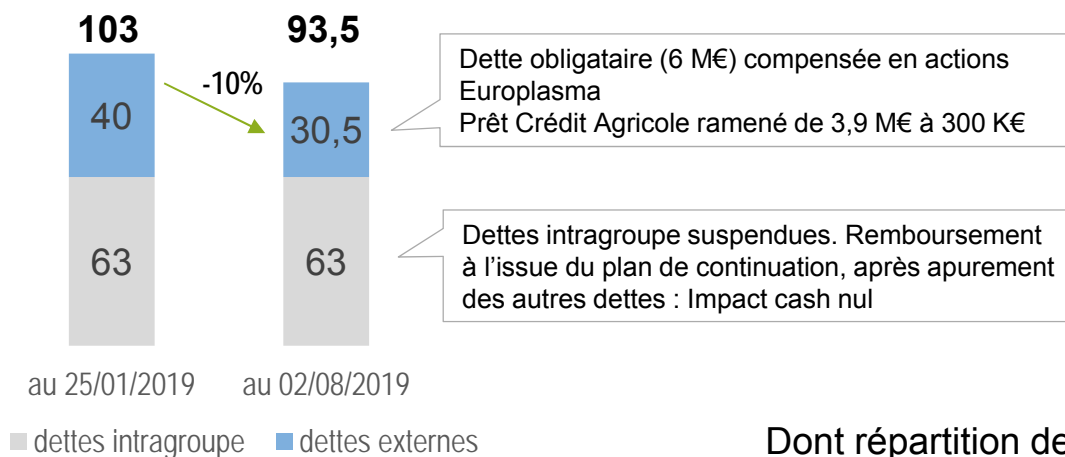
103

93,5

-10%

40

30,5

63

63

Dette obligataire (6 M€) compensée en actions Europlasma
Prêt Crédit Agricole ramené de 3,9 M€ à 300 K€

Dettes intragroupe suspendues. Remboursement à l'issue du plan de continuation, après apurement des autres dettes : Impact cash nul

au 25/01/2019

au 02/08/2019

dettes intragroupe

dettes externes

Dont répartition de